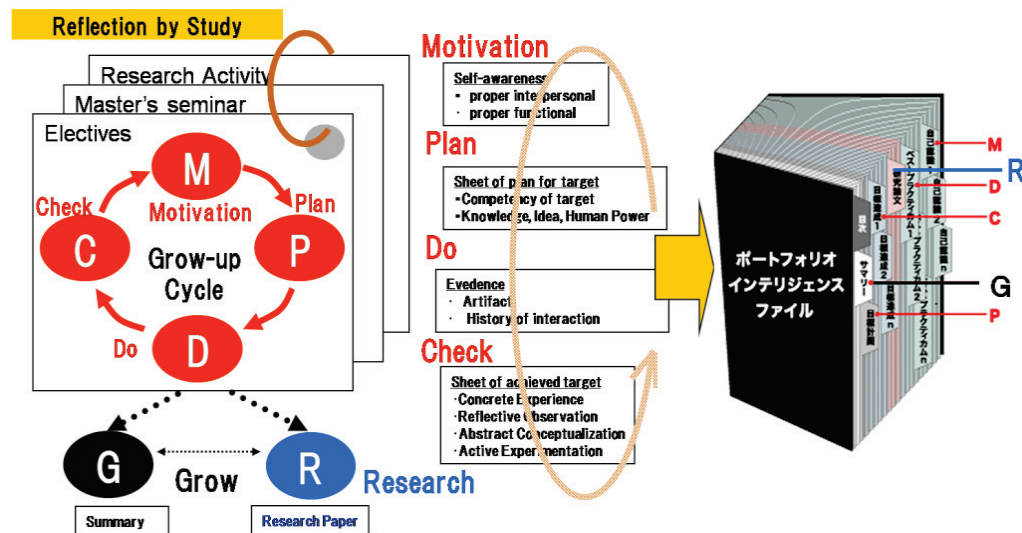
Reflection by Study

Research Activity

Master's seminar

Electives

M

Motivation

Check

Plan

C

Grow-up Cycle

P

Do

D

G

Grow

R

Research

Summary

Research Paper

Motivation

Self-awareness
・ proper interpersonal
・ proper functional

Plan

Sheet of plan for target
▪Competency of target
▪Knowledge, Idea, Human Power

Do

Evedence
・ Artifact
・ History of interaction

Check

Sheet of achieved target
・Concrete Experience
・Reflective Observation
・Abstract Conceptualization
・Active Experimentation

ポートフォリオ インテリジェンス ファイル

目次

サマリー

目標達成1

目標達成2

目標達成n

目標計画

研究論文

ベスト・プラクティム1

プラクティム2

プラクティムn

自己振興1

自己振興2

自己振興n

M

R

D

C

G

P